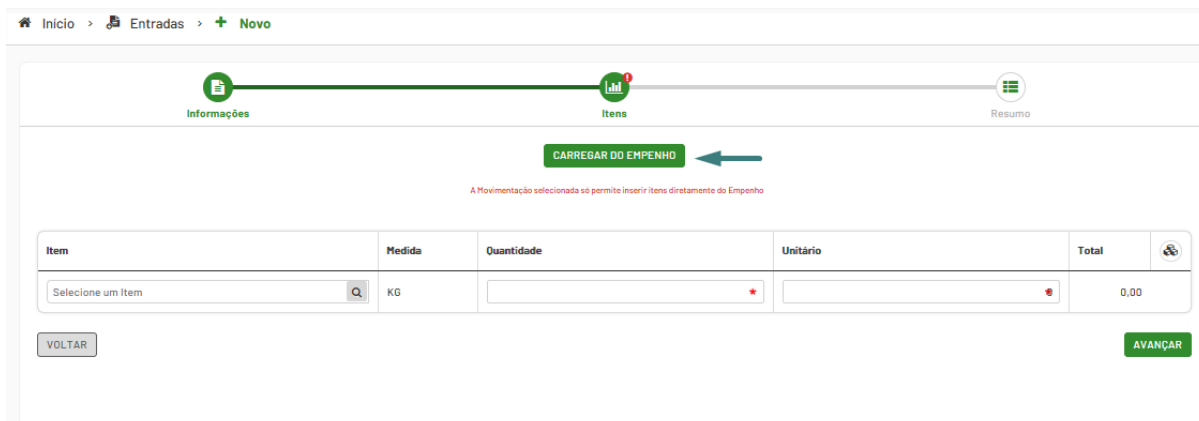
Início > Entradas > Novo

Informações
Itens
Resumo

CARREGAR DO EMPENHO

A Movimentação selecionada só permite inserir itens diretamente do Empenho

| Item | Medida | Quantidade | Unitário | Total |
|---|---|---|---|---|
| Selecione um Item | KG | * | * | 0,00 |

VOLTAR

AVANÇAR